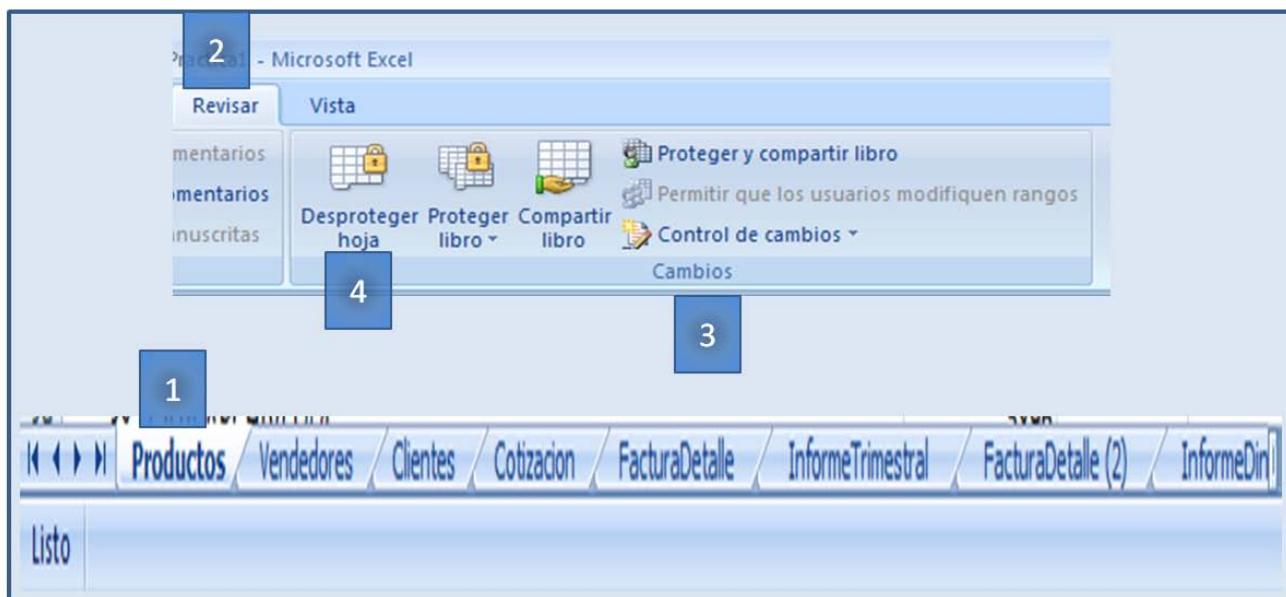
2
Practica1 - Microsoft Excel
Revisar
Vista
mentarios
mentarios
nuscritas
Desproteger hoja
Proteger libro
Compartir libro
Proteger y compartir libro
Permitir que los usuarios modifiquen rangos
Control de cambios
Cambios
4
3
1
Productos
Vendedores
Clientes
Cotizacion
FacturaDetalle
InformeTrimestral
FacturaDetalle (2)
InformeDin
Listo